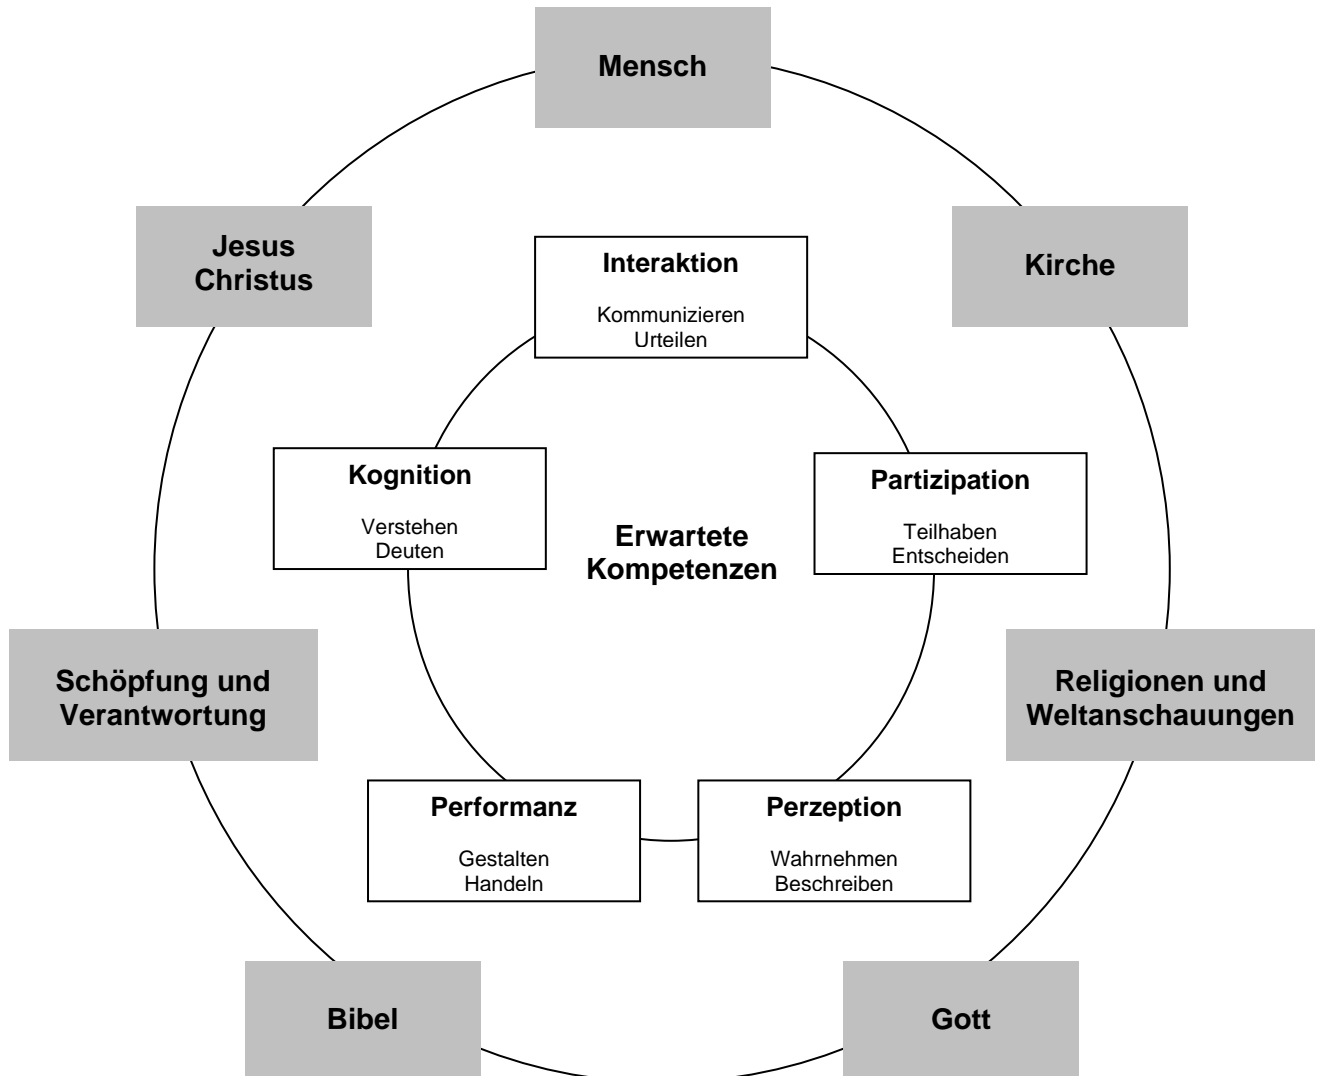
Mensch

Jesus Christus

Kirche

Interaktion

Kommunizieren
Urteilen

Kognition

Verstehen
Deuten

Erwartete Kompetenzen

Partizipation

Teilhaben
Entscheiden

Schöpfung und Verantwortung

Religionen und Weltanschauungen

Performanz

Gestalten
Handeln

Perzeption

Wahrnehmen
Beschreiben

Bibel

Gott